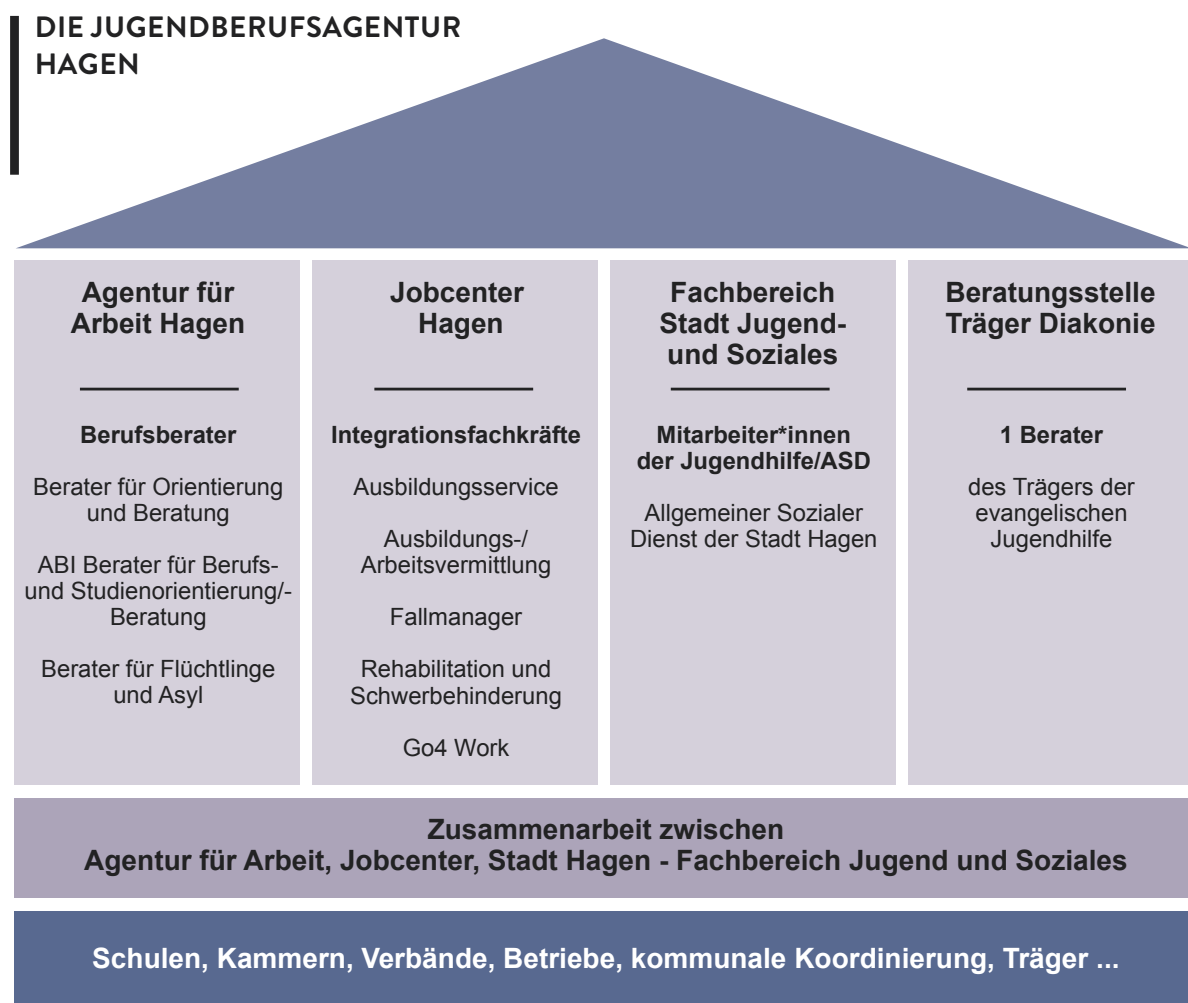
DIE JUGENDBERUFSAGENTUR HAGEN

Agentur für Arbeit Hagen

Berufsberater

Berater für Orientierung und Beratung

ABI Berater für Berufs- und Studienorientierung/-Beratung

Berater für Flüchtlinge und Asyl

Jobcenter Hagen

Integrationsfachkräfte

Ausbildungsservice

Ausbildungs-/ Arbeitsvermittlung

Fallmanager

Rehabilitation und Schwerbehinderung

Go4 Work

Fachbereich Stadt Jugend- und Soziales

Mitarbeiter*innen der Jugendhilfe/ASD

Allgemeiner Sozialer Dienst der Stadt Hagen

Beratungsstelle Träger Diakonie

1 Berater

des Trägers der evangelischen Jugendhilfe

Zusammenarbeit zwischen
Agentur für Arbeit, Jobcenter, Stadt Hagen - Fachbereich Jugend und Soziales

Schulen, Kammern, Verbände, Betriebe, kommunale Koordinierung, Träger ...